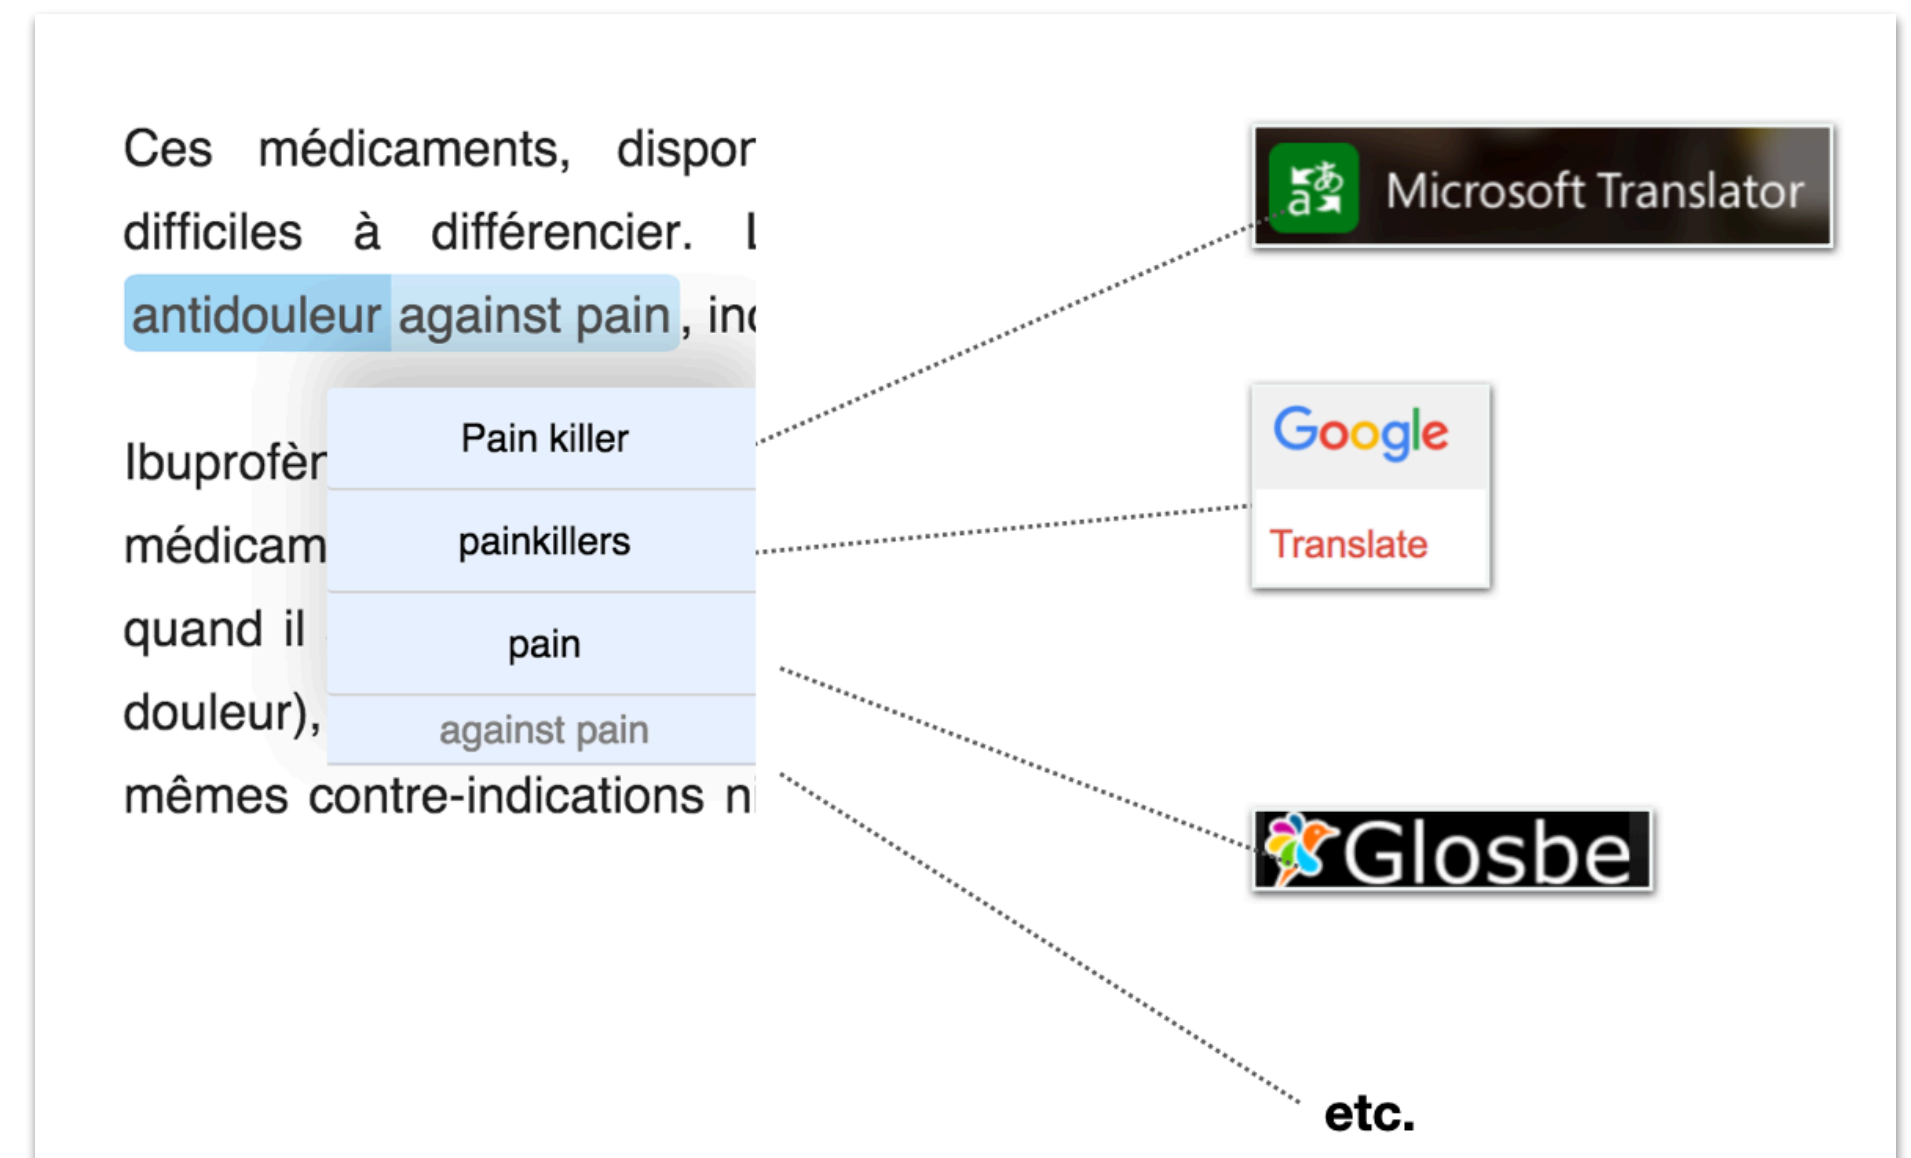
Ces médicaments, dispor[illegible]
difficiles à différencier. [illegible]
antidouleur against pain, in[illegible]

Ibuprofèr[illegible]
médicam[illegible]
quand il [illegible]
douleur), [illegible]
mêmes contre-indications n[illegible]

Pain killer

painkillers

pain

against pain

Microsoft Translator

Google
Translate

Glosbe

etc.